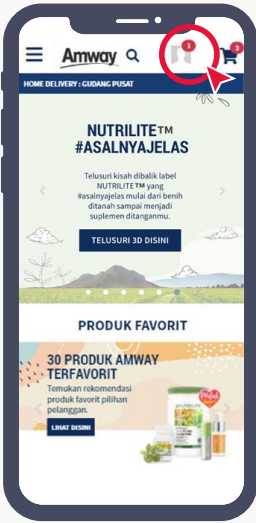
Amway

1

3

HOME DELIVERY : GUDANG PUSAT

NUTRILITE™ #ASALNYAJELAS

Telusuri kisah dibalik label NUTRILITE™ yang #asalnyajelas mulai dari benih ditanah sampai menjadi suplemen ditanganmu.

TELUSURI 3D DISINI

PRODUK FAVORIT

30 PRODUK AMWAY TERFAVORIT

Temukan rekomendasi produk favorit pilihan pelanggan.

LIHAT DISINI